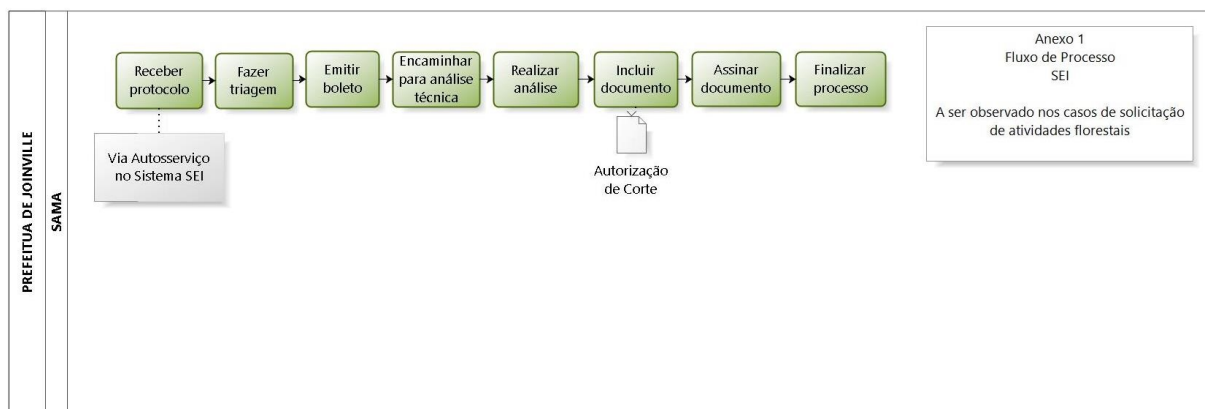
PREFEITUA DE JOINVILLE

SAMA

Receber protocolo

Fazer triagem

Emitir boleto

Encaminhar para análise técnica

Realizar análise

Incluir documento

Assinar documento

Finalizar processo

Via Autosserviço no Sistema SEI

Autorização de Corte

Anexo 1
Fluxo de Processo
SEI

A ser observado nos casos de solicitação de atividades florestais